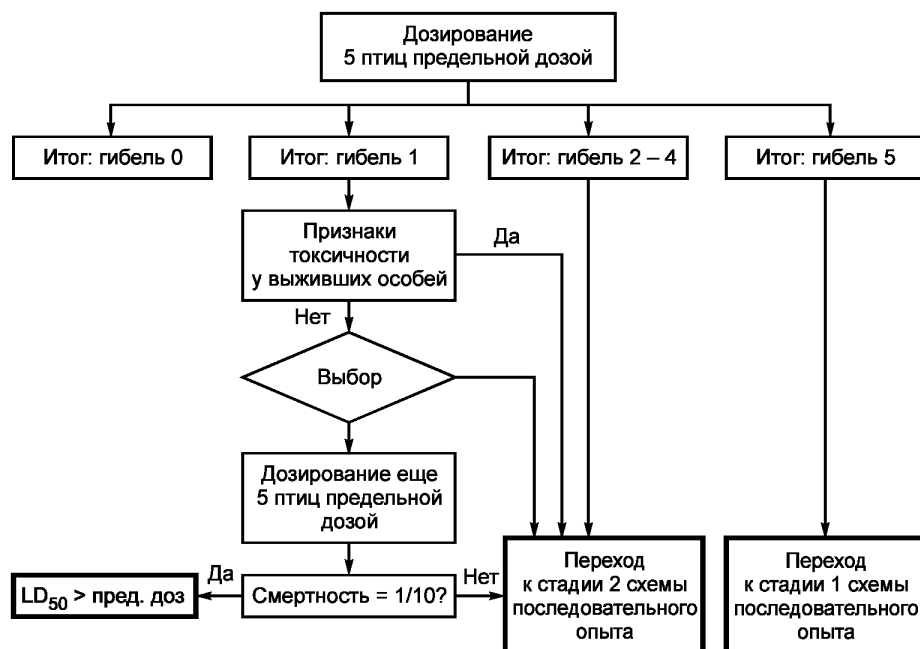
Дозирование 5 птиц предельной дозой

Итог: гибель 0

Итог: гибель 1

Итог: гибель 2 – 4

Итог: гибель 5

Признаки токсичности у выживших особей

Да

Нет

Выбор

Дозирование еще 5 птиц предельной дозой

Да

$LD_{50}$ > пред. доз

Смертность = 1/10?

Нет

Переход к стадии 2 схемы последовательного опыта

Переход к стадии 1 схемы последовательного опыта